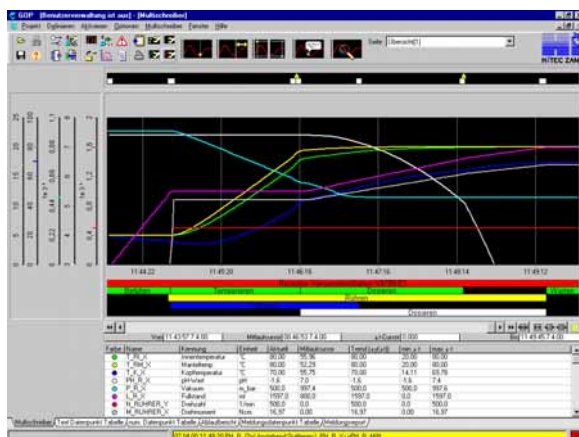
GOP [Benutzerverwaltung ist aus] - [Multischreiber]
Projekt Optionen Aktionen Optionen Multischreiber Fenster Hilfe
Seite Übersicht(1)
HITEC ZAN

25 20 15 10 5 0
100 80 60 40 20 0
1,1 0,88 0,66 0,44 0,22 0
2 1,6 1,2 0,8 0,4 0

11:44:22 11:45:20 11:46:18 11:47:16 11:48:14 11:49:12

Befüllen Temperieren Dosieren Wartet
Rühren
Dosieren

Von 11:43:57.7.4.00 Mittelwert 11:46:53.7.4.00 y/t-Zoom 1.000 Bis 11:49:45.7.4.00

| Farbe | Name | Kennung | Einheit | Aktuell | Mittelwert | Trend(xx/t-y/t) | min y-t | max y-t |
|---|---|---|---|---|---|---|---|---|
| | T_R_X | Innentemperatur | °C | 80,00 | 55,96 | 80,00 | 20,00 | 80,00 |
| | T_RM_X | Manteltemp | °C | 80,00 | 52,29 | 80,00 | 20,00 | 80,00 |
| | T_K_X | Kopftemperatur | °C | 70,00 | 55,75 | 70,00 | 14,11 | 69,78 |
| | PH_R_X | pH-Wert | pH | 1,6 | 7,0 | 1,6 | 1,6 | 7,4 |
| | P_R_X | Vakuum | m_bar | 500,0 | 997,4 | 500,0 | 500,0 | 997,6 |
| | L_R_X | Füllstand | ml | 1597,0 | 800,0 | 1597,0 | 0,0 | 1597,0 |
| | N_RUHRER_X | Drehzahl | 1/min | 500,0 | 0,0 | 500,0 | 0,0 | 500,0 |
| | M_RUHRER_X | Drehmoment | Ncm | 16,97 | 0,00 | 16,97 | 0,00 | 16,97 |

Multischreiber Text Datenpunkt Tabelle num. Datenpunkt Tabelle Ablaufbericht Meldungdatenpunkt Tabelle Meldungsreport